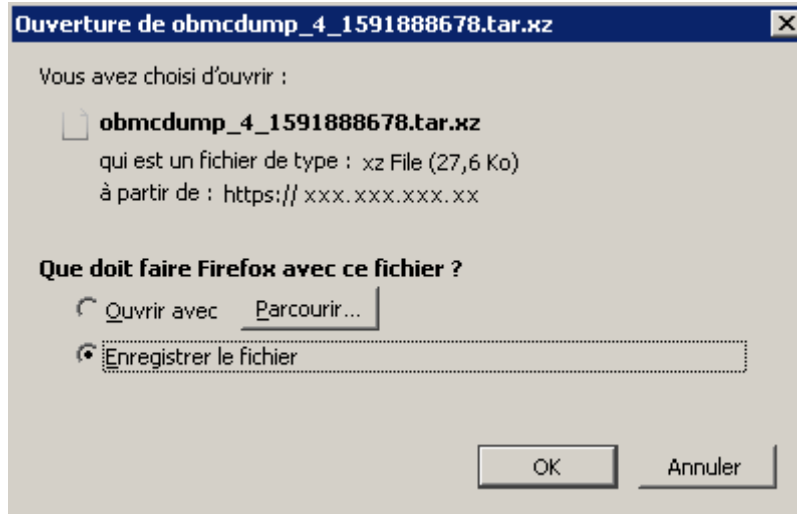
Ouverture de obmcdump_4_1591888678.tar.xz

Vous avez choisi d'ouvrir :

obmcdump_4_1591888678.tar.xz

qui est un fichier de type : xz File (27,6 Ko)

à partir de : https:// xxx.xxx.xxx.xx

Que doit faire Firefox avec ce fichier ?

Ouvrir avec Parcourir...

Enregistrer le fichier

OK Annuler